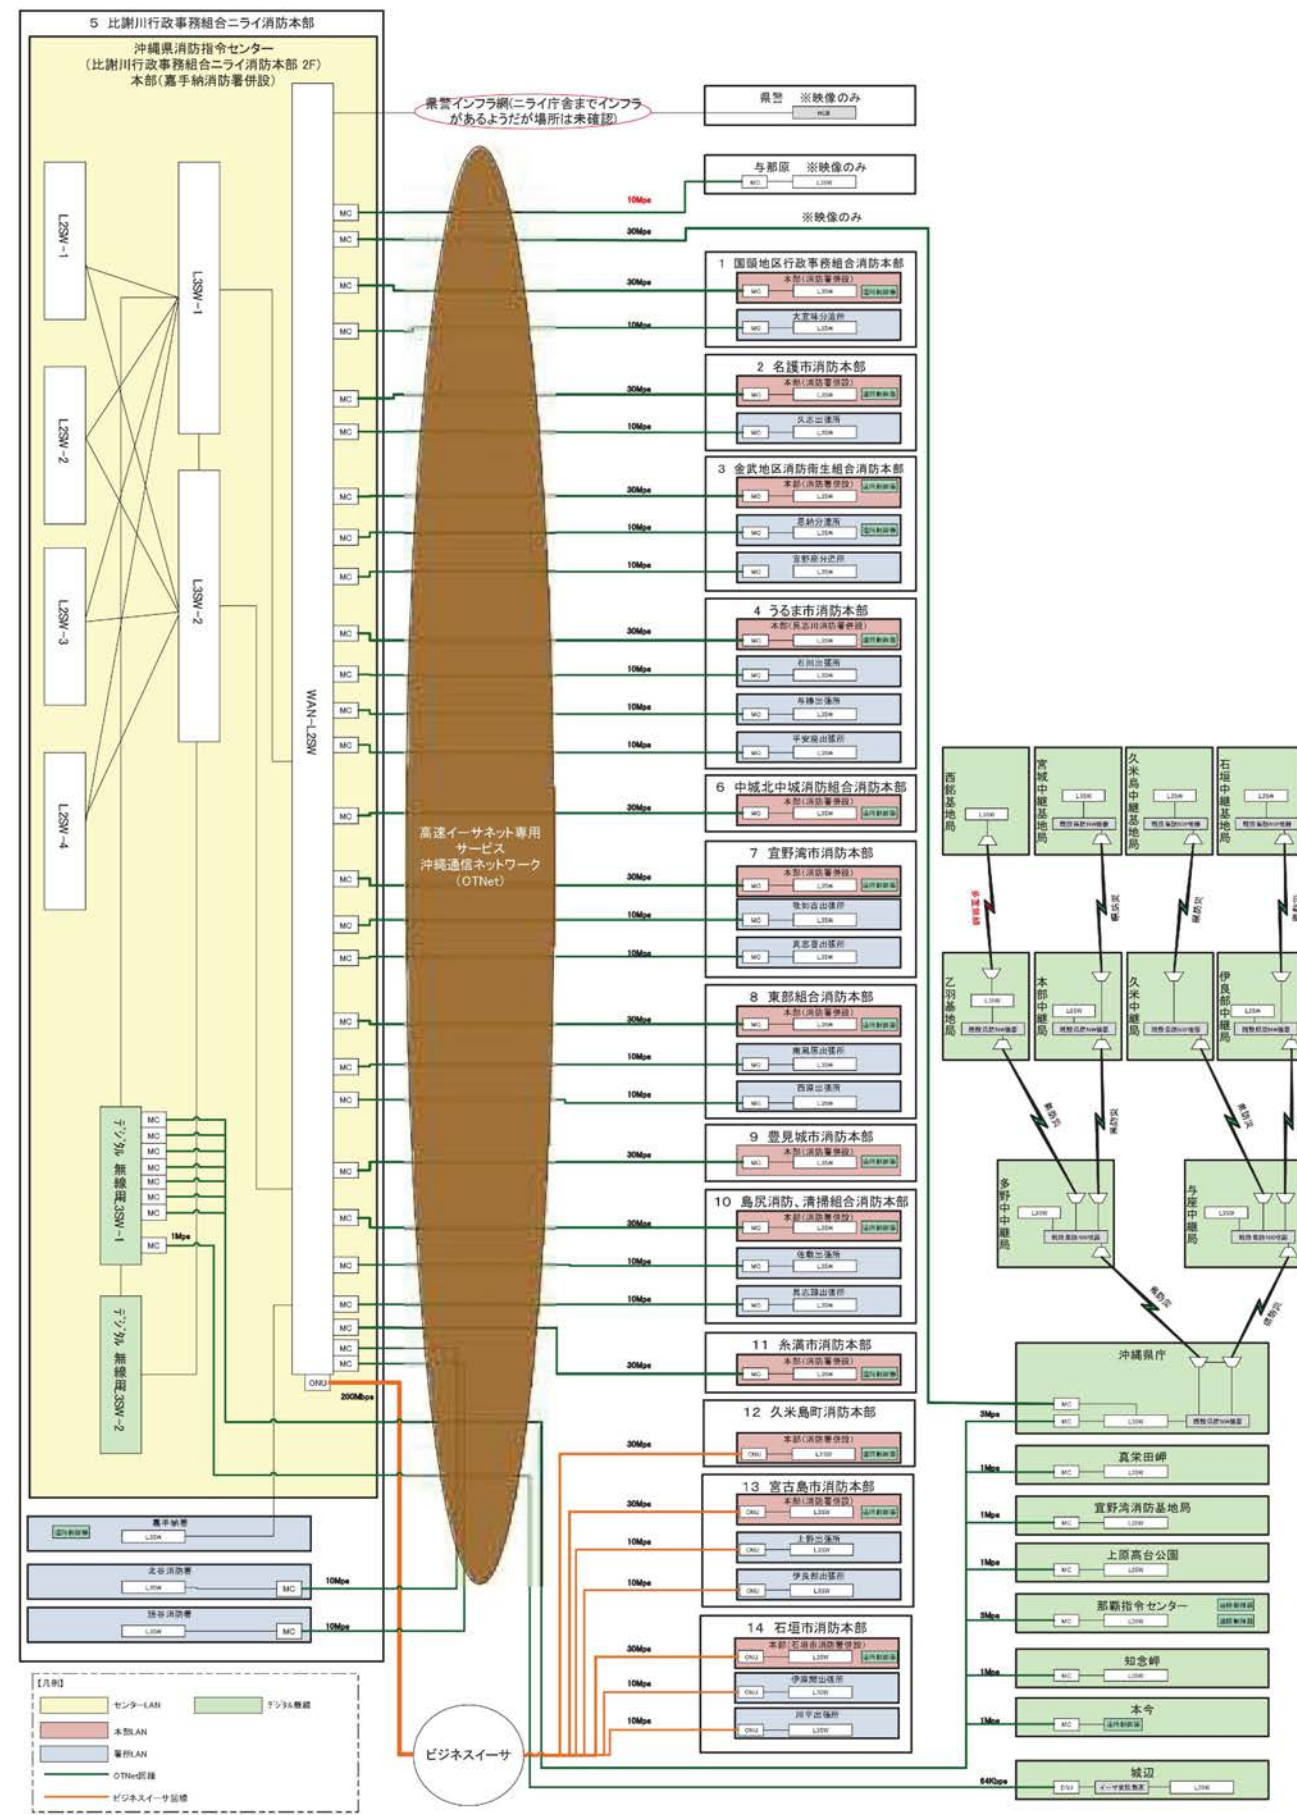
5 比謝川行政事務組合ニライ消防本部

沖縄県消防指令センター
(比謝川行政事務組合ニライ消防本部 2F)
本部(嘉手納消防署併設)

L2SW-1
L2SW-2
L2SW-3
L2SW-4
L3SW-1
L3SW-2
WAN-L2SW

デジタル無線用3SW-1
デジタル無線用3SW-2

MC
ONU

県警インフラ網(ニライ庁舎までインフラがあるようだが場所は未確認)

県警 ※映像のみ
与那原 ※映像のみ
※映像のみ

10Mbps
30Mbps
1Mbps
200Mbps

高速イーサネット専用サービス
沖縄通信ネットワーク
(OTNet)

1 国頭地区行政事務組合消防本部
本部(消防署併設)
大宜味分遣所

2 名護市消防本部
本部(消防署併設)
久志出張所

3 金武地区消防衛生組合消防本部
本部(消防署併設)
恩納分遣所
宜野座分遣所

4 うるま市消防本部
本部(具志川消防署併設)
石川出張所
与勝出張所
平安座出張所

6 中城北中城消防組合消防本部
本部(消防署併設)

7 宜野湾市消防本部
本部(消防署併設)
嘉数出張所
真志喜出張所

8 東部組合消防本部
本部(消防署併設)
南風原出張所
西原出張所

9 豊見城市消防本部
本部(消防署併設)

10 島尻消防、清掃組合消防本部
本部(消防署併設)
佐敷出張所
具志頭出張所

11 糸満市消防本部
本部(消防署併設)

12 久米島町消防本部
本部(消防署併設)

13 宮古島市消防本部
本部(消防署併設)
上野出張所
伊良部出張所

14 石垣市消防本部
本部(石垣市消防署併設)
伊原間出張所
川平出張所

嘉手納署
北谷消防署
読谷消防署

ビジネスイーサ

西銘基地局
宮城中継基地局
久米島中継基地局
石垣中継基地局
乙羽基地局
本部中継局
久米中継局
伊良部中継局
多野岳中継局
与座中継局
沖縄県庁
真栄田岬
宜野湾消防基地局
上原高台公園
那覇指令センター
知念岬
本今
城辺

3Mbps
1Mbps
64Kbps

【凡例】
センターLAN
デジタル無線
本部LAN
署所LAN
OTNet回線
ビジネスイーサ回線